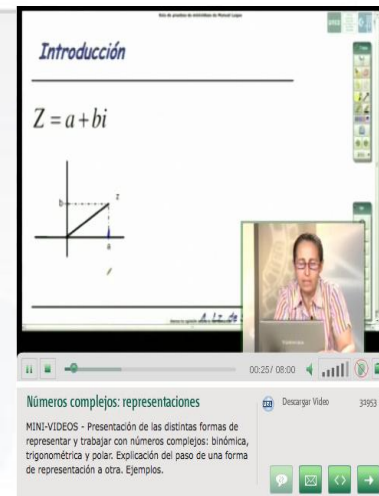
Introducción

$Z = a + bi$

b

z

a

00:25/ 08:00

Números complejos: representaciones

MINI-VIDEOS - Presentación de las distintas formas de representar y trabajar con números complejos: binómica, trigonométrica y polar. Explicación del paso de una forma de representación a otra. Ejemplos.

Descargar Video

31953